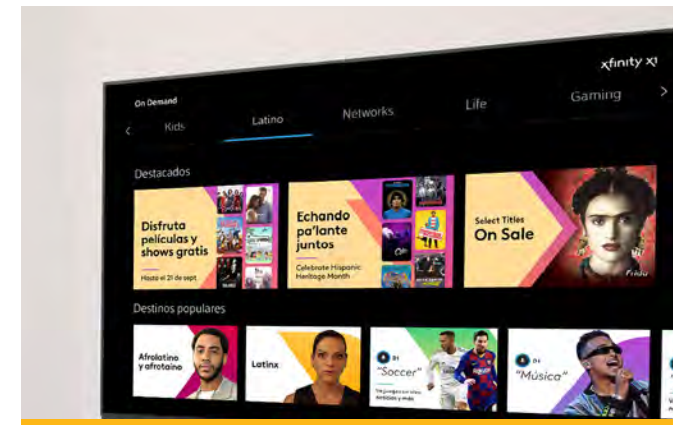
xfinity X1

On Demand

Kids

Latino

Networks

Life

Gaming

Destacados

Disfruta películas y shows gratis

Hasta el 21 de sept

Echando pa'lante juntos

Celebrate Hispanic Heritage Month

Select Titles On Sale

Destinos populares

Afrolatino y afrolatina

Latinx

"Soccer"

"Música"